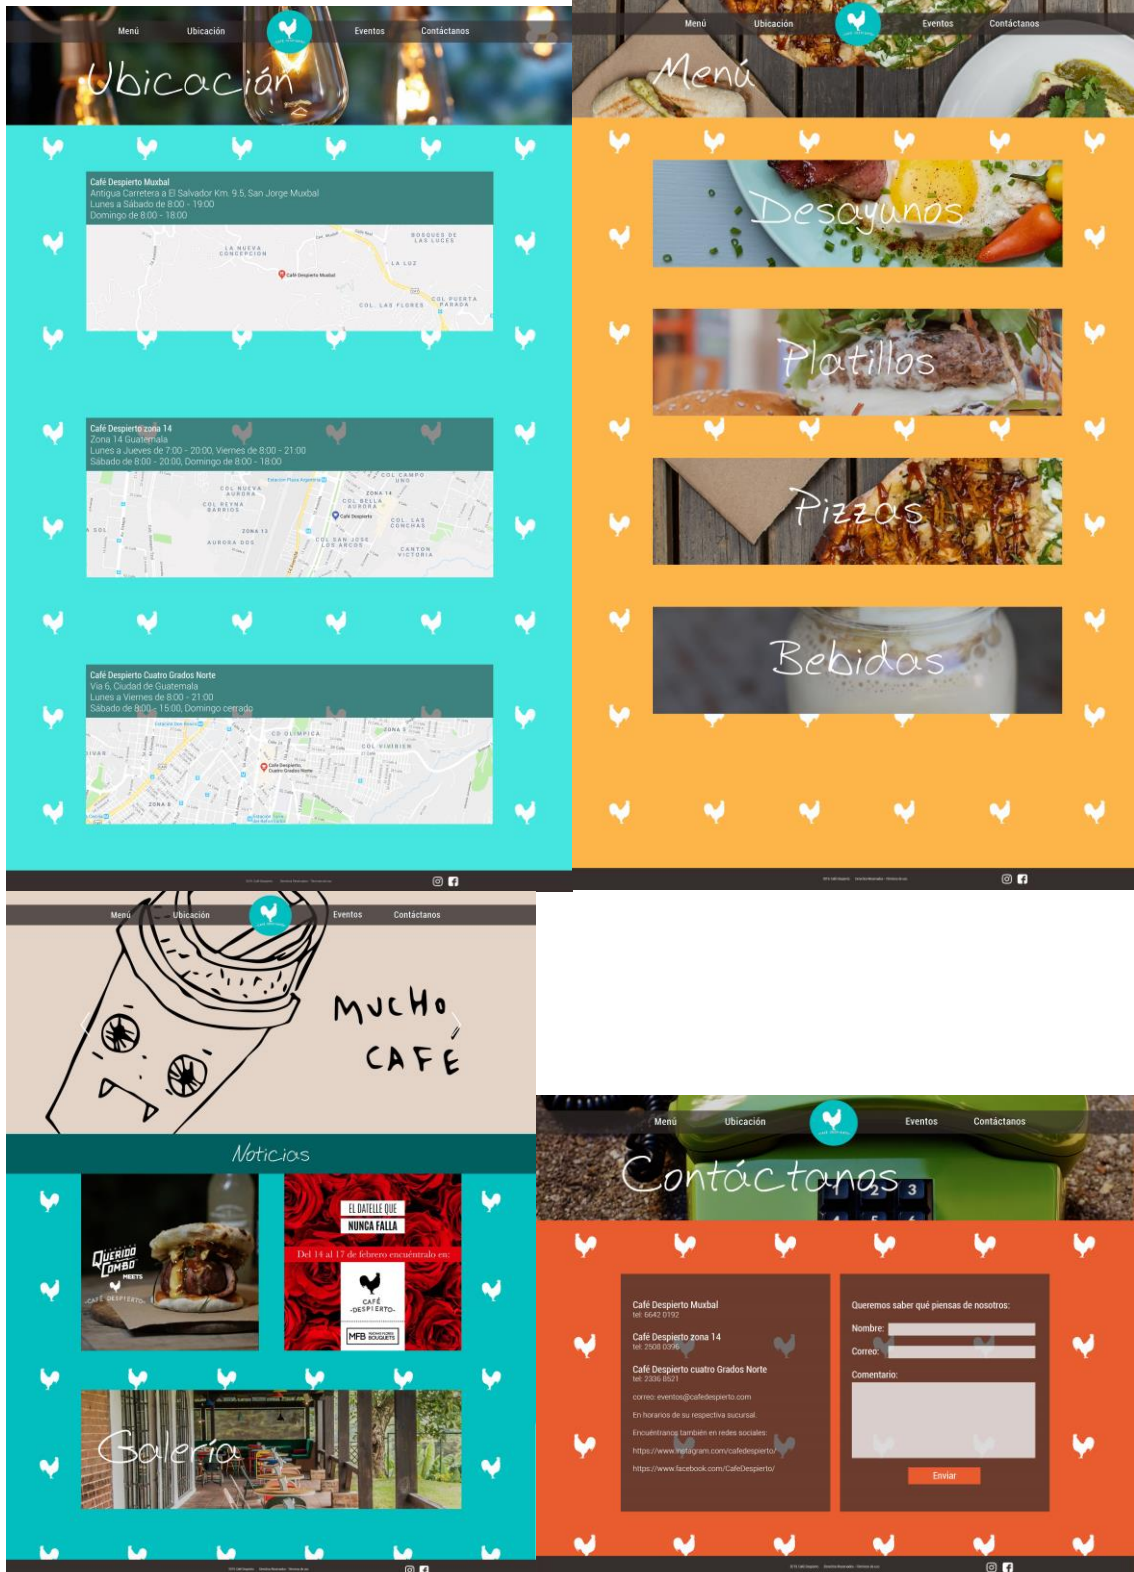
Menú Ubicación Eventos Contáctanos

Ubicación

Café Despierto Muxbal
Antigua Carretera a El Salvador Km. 9.5, San Jorge Muxbal
Lunes a Sábado de 8:00 - 19:00
Domingo de 8:00 - 18:00

LA NUEVA CONCEPCION
BOSQUES DE LAS LUCES
LA LUZ
Café Despierto Muxbal
COL. LAS FLORES
COL PUERTA PARADA

Café Despierto zona 14
Zona 14 Guatemala
Lunes a Jueves de 7:00 - 20:00, Viernes de 8:00 - 21:00
Sábado de 8:00 - 20:00, Domingo de 8:00 - 18:00

COL NUEVA AURORA
COL REYNA BARRIOS
ZONA 13
AURORA DOS
COL BELLA AURORA
ZONA 14
COL CAMPO UNO
Café Despierto
COL SAN JOSE LOS ARCOS
COL LAS CONCHAS
CANTON VICTORIA

Café Despierto Cuatro Grados Norte
Vía 6, Ciudad de Guatemala
Lunes a Viernes de 8:00 - 21:00
Sábado de 8:00 - 15:00, Domingo cerrado

CD OLIMPICA
COL VIVIBIEN
Café Despierto Cuatro Grados Norte
ZONA 8

Menú Ubicación Eventos Contáctanos

Menú

Desayunos

Platillos

Pizzas

Bebidas

Menú Ubicación Eventos Contáctanos

MUCHO CAFÉ

Noticias

QUERIDO COMBO MEETS CAFÉ DESPIERTO

EL DATELLE QUE NUNCA FALLA
Del 14 al 17 de febrero encuéntralo en:
CAFÉ DESPIERTO
MFB

Galería

Menú Ubicación Eventos Contáctanos

Contáctanos

Café Despierto Muxbal
tel: 6642 0192

Café Despierto zona 14
tel: 2508 0396

Café Despierto cuatro Grados Norte
tel: 2336 0521

correo: eventos@cafedespierto.com

En horarios de su respectiva sucursal.

Encuéntranos también en redes sociales:

https://www.instagram.com/cafedespierto/

https://www.facebook.com/CafeDespierto/

Queremos saber qué piensas de nosotros:
Nombre:
Correo:
Comentario:
Enviar